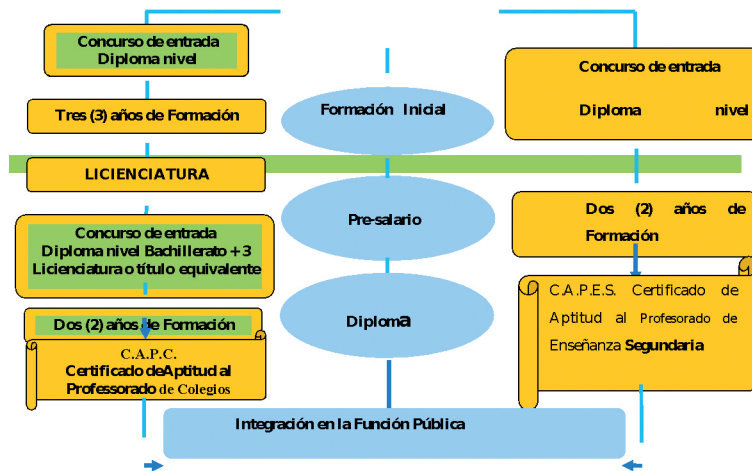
Concurso de entrada
Diploma nivel

Tres (3) años de Formación

LICIENCIATURA

Concurso de entrada
Diploma nivel Bachillerato + 3
Liciencatura o título equivalente

Dos (2) años de Formación

C.A.P.C.
Certificado de Aptitud al Professorado de Colegios

Formación Inicial

Pre-salario

Diploma

Concurso de entrada
Diploma nivel

Dos (2) años de Formación

C.A.P.E.S. Certificado de Aptitud al Profesorado de Enseñanza Segundaria

Integración en la Función Pública